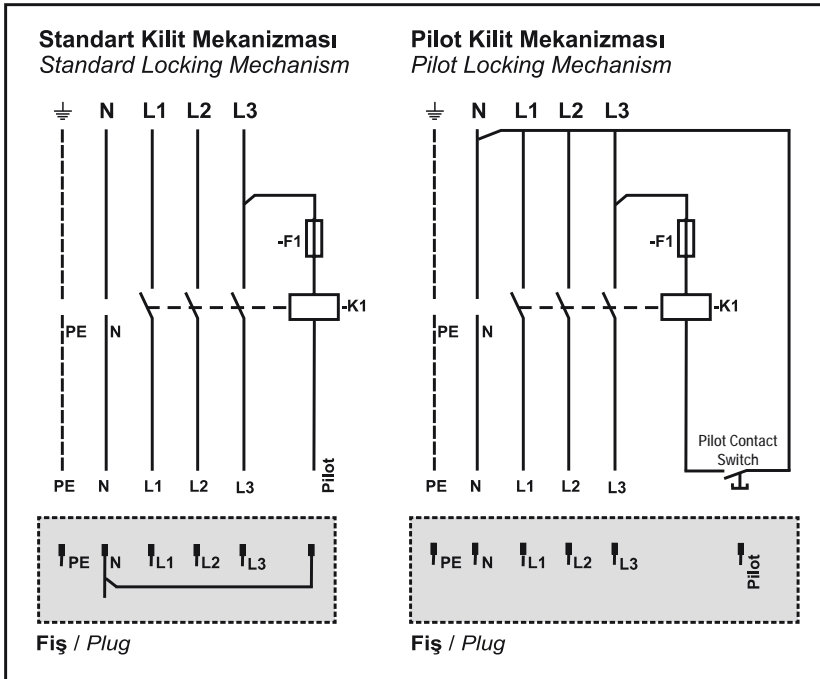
Standart Kilit Mekanizması
Standard Locking Mechanism

$\stackrel{\perp}{=}$ N L1 L2 L3

-F1

-K1

PE N

PE N L1 L2 L3 Pilot

PE N L1 L2 L3

Fiş / Plug

Pilot Kilit Mekanizması
Pilot Locking Mechanism

$\stackrel{\perp}{=}$ N L1 L2 L3

-F1

-K1

PE N

Pilot Contact Switch

PE N L1 L2 L3

PE N L1 L2 L3 Pilot

Fiş / Plug